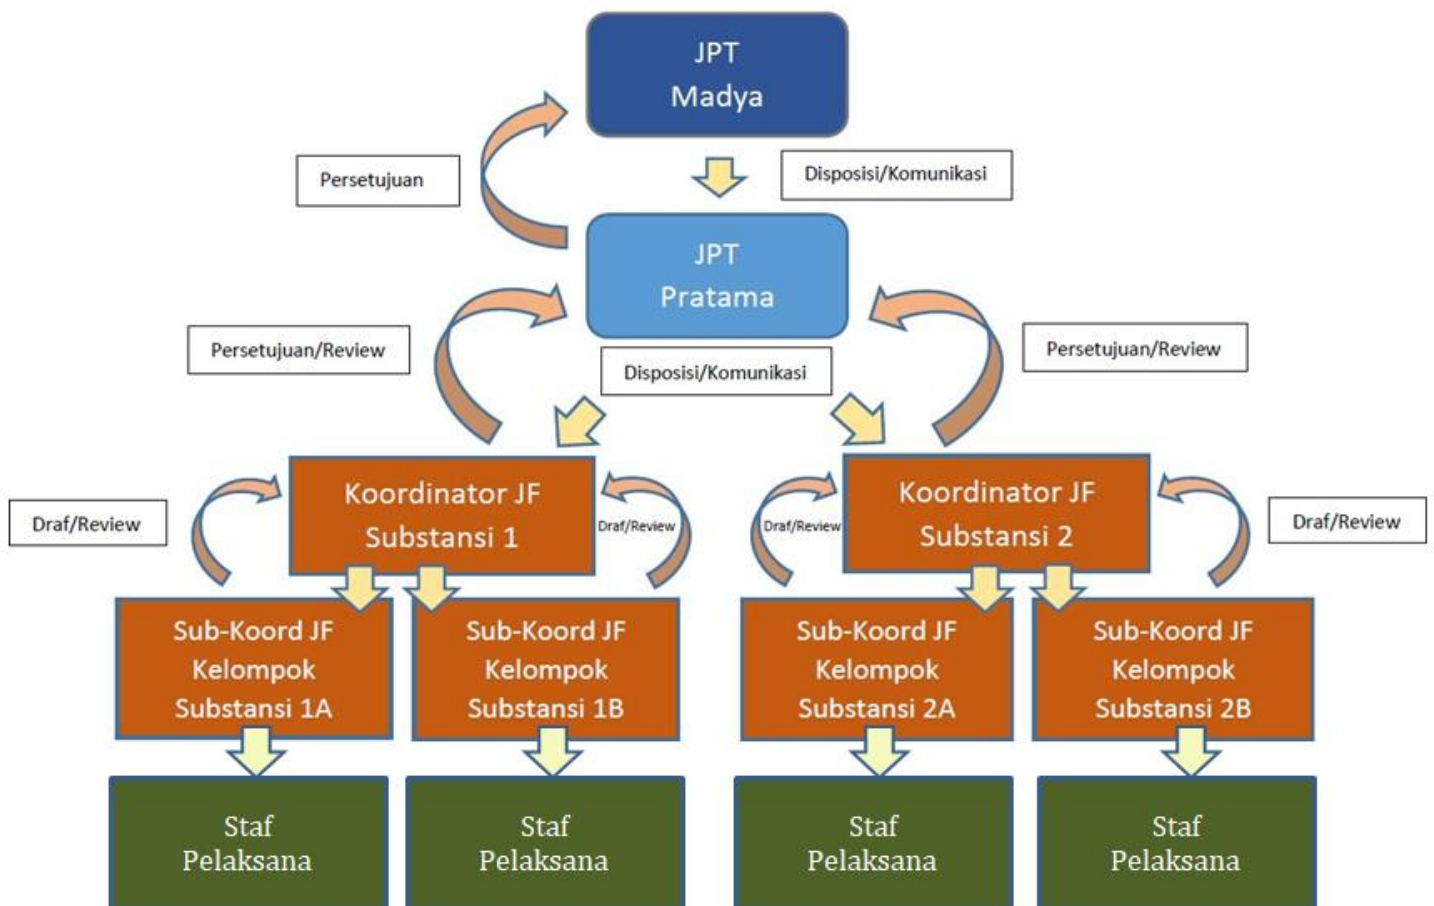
JPT
Madya

Persetujuan

Disposisi/Komunikasi

JPT
Pratama

Persetujuan/Review

Disposisi/Komunikasi

Persetujuan/Review

Draf/Review

Koordinator JF
Substansi 1

Draf/Review

Draf/Review

Koordinator JF
Substansi 2

Draf/Review

Sub-Koord JF
Kelompok
Substansi 1A

Sub-Koord JF
Kelompok
Substansi 1B

Sub-Koord JF
Kelompok
Substansi 2A

Sub-Koord JF
Kelompok
Substansi 2B

Staf
Pelaksana

Staf
Pelaksana

Staf
Pelaksana

Staf
Pelaksana